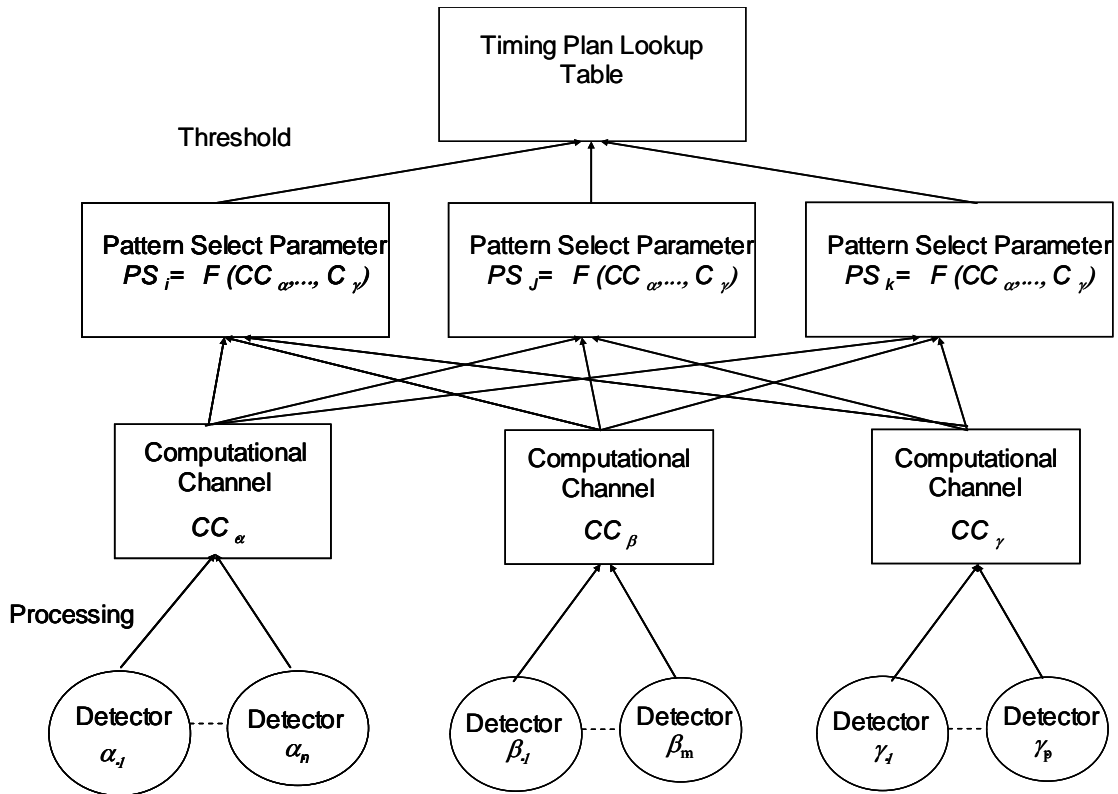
Timing Plan Lookup Table

Threshold

Pattern Select Parameter
$PS_i = F(CC_\alpha, ..., C_\gamma)$

Pattern Select Parameter
$PS_j = F(CC_\alpha, ..., C_\gamma)$

Pattern Select Parameter
$PS_k = F(CC_\alpha, ..., C_\gamma)$

Computational Channel
$CC_\alpha$

Computational Channel
$CC_\beta$

Computational Channel
$CC_\gamma$

Processing

Detector $\alpha_{-1}$

Detector $\alpha_n$

Detector $\beta_{-1}$

Detector $\beta_m$

Detector $\gamma_{-1}$

Detector $\gamma_p$